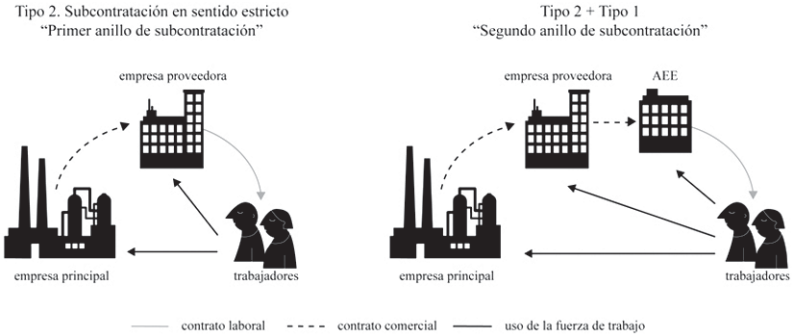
Tipo 2. Subcontratación en sentido estricto
"Primer anillo de subcontratación"

empresa proveedora

empresa principal

trabajadores

Tipo 2 + Tipo 1
"Segundo anillo de subcontratación"

empresa proveedora

AEE

empresa principal

trabajadores

contrato laboral   contrato comercial   uso de la fuerza de trabajo